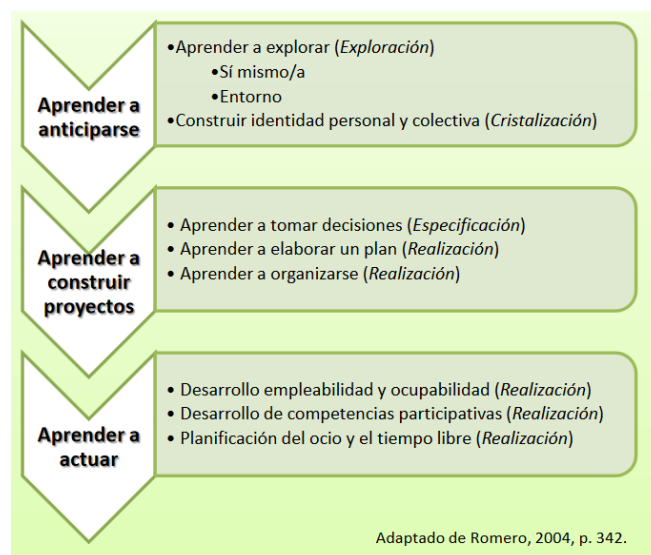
Aprender a anticiparse

•Aprender a explorar (*Exploración*)
•Sí mismo/a
•Entorno
•Construir identidad personal y colectiva (*Cristalización*)

Aprender a construir proyectos

• Aprender a tomar decisiones (*Especificación*)
• Aprender a elaborar un plan (*Realización*)
• Aprender a organizarse (*Realización*)

Aprender a actuar

• Desarrollo empleabilidad y ocupabilidad (*Realización*)
• Desarrollo de competencias participativas (*Realización*)
• Planificación del ocio y el tiempo libre (*Realización*)

Adaptado de Romero, 2004, p. 342.